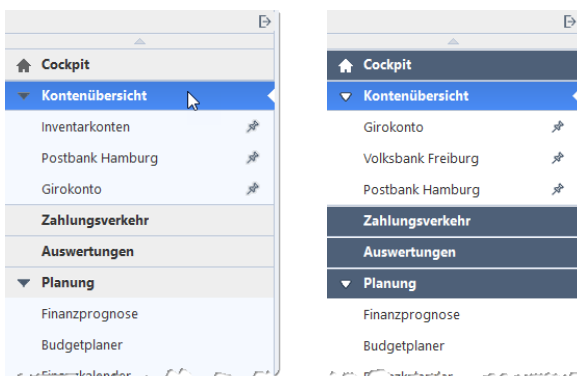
Cockpit
Kontenübersicht
Inventarkonten
Postbank Hamburg
Girokonto
Zahlungsverkehr
Auswertungen
Planung
Finanzprognose
Budgetplaner
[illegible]

Cockpit
Kontenübersicht
Girokonto
Volksbank Freiburg
Postbank Hamburg
Zahlungsverkehr
Auswertungen
Planung
Finanzprognose
Budgetplaner
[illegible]